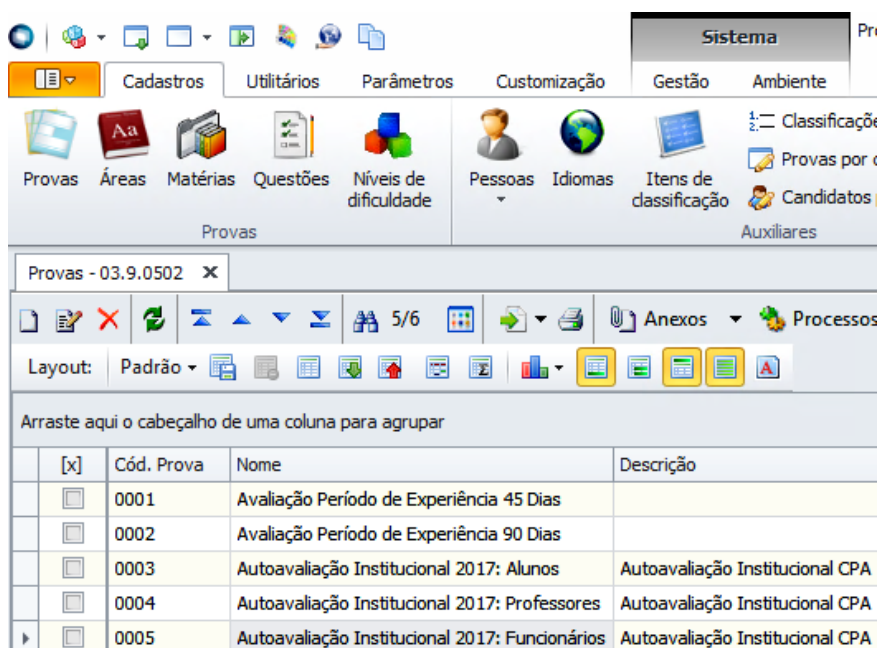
Sistema
Pr

Cadastros Utilitários Parâmetros Customização Gestão Ambiente

Provas Áreas Matérias Questões Níveis de dificuldade
Provas

Pessoas Idiomas Itens de classificação
Classificaçõ
Provas por
Candidatos
Auxiliares

Provas - 03.9.0502 ✕

5/6 Anexos Processos

Layout: Padrão

Arraste aqui o cabeçalho de uma coluna para agrupar

| [x] | Cód. Prova | Nome | Descrição |
|---|---|---|---|
| | 0001 | Avaliação Período de Experiência 45 Dias | |
| | 0002 | Avaliação Período de Experiência 90 Dias | |
| | 0003 | Autoavaliação Institucional 2017: Alunos | Autoavaliação Institucional CPA |
| | 0004 | Autoavaliação Institucional 2017: Professores | Autoavaliação Institucional CPA |
| | 0005 | Autoavaliação Institucional 2017: Funcionários | Autoavaliação Institucional CPA |